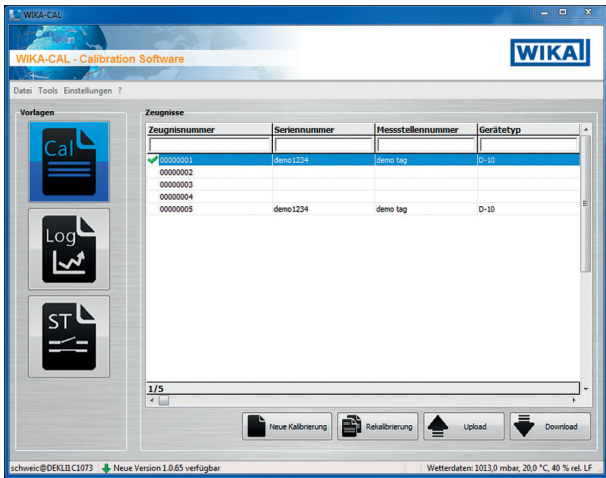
WIKA-CAL

WIKA-CAL - Calibration Software

WIKA

Datei Tools Einstellungen ?

Vorlagen

Cal

Log

ST

Zeugnisse

| Zeugnisnummer | Seriennummer | Messstellennummer | Gerätetyp |
|---|---|---|---|
| 00000001 | demo1234 | demo tag | D-10 |
| 00000002 | | | |
| 00000003 | | | |
| 00000004 | | | |
| 00000005 | demo1234 | demo tag | D-10 |

1/5

Neue Kalibrierung

Rekalibrierung

Upload

Download

schweic@DEKLIIC1073 Neue Version 1.0.65 verfügbar

Wetterdaten: 1013,0 mbar, 20,0 °C, 40 % rel. LF